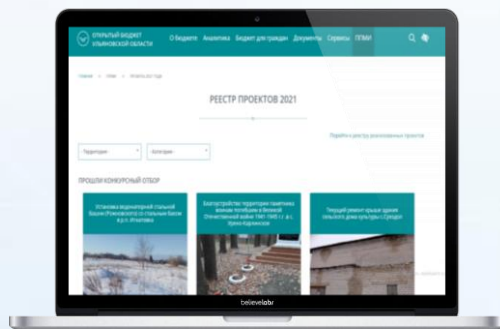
ОТКРЫТЫЙ БЮДЖЕТ УЛЬЯНОВСКОЙ ОБЛАСТИ

О бюджете Аналитика Бюджет для граждан Документы Сервисы ППМИ

Главная > ППМИ > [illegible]

РЕЕСТР ПРОЕКТОВ 2021

Перейти к реестру реализованных проектов

Территория

Категория

ПРОШЛИ КОНКУРСНЫЙ ОТБОР

Установка водонапорной стальной башни (Рожновского) со стальным баком в р.п. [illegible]

Благоустройство территории памятника воинам погибшим в Великой Отечественной войне 1941-1945 г.г. в с. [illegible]

Текущий ремонт крыши здания сельского дома культуры с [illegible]

believelab